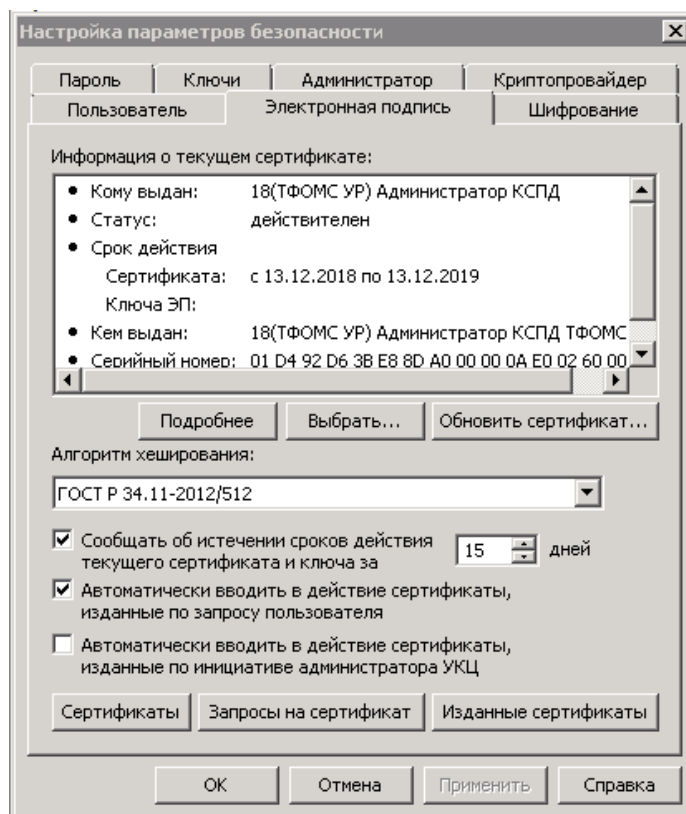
Настройка параметров безопасности

Пароль | Ключи | Администратор | Криптопровайдер
Пользователь | Электронная подпись | Шифрование

Информация о текущем сертификате:

- Кому выдан: 18(ТФОМС УР) Администратор КСПД
- Статус: действителен
- Срок действия
  Сертификата: с 13.12.2018 по 13.12.2019
  Ключа ЭП:
- Кем выдан: 18(ТФОМС УР) Администратор КСПД ТФОМС
- Серийный номер: 01 D4 92 D6 3B E8 8D A0 00 00 0A E0 02 60 00

Подробнее | Выбрать... | Обновить сертификат...

Алгоритм хеширования:

ГОСТ Р 34.11-2012/512

Сообщать об истечении сроков действия текущего сертификата и ключа за 15 дней

Автоматически вводить в действие сертификаты, изданные по запросу пользователя

Автоматически вводить в действие сертификаты, изданные по инициативе администратора УКЦ

Сертификаты | Запросы на сертификат | Изданные сертификаты

OK | Отмена | Применить | Справка